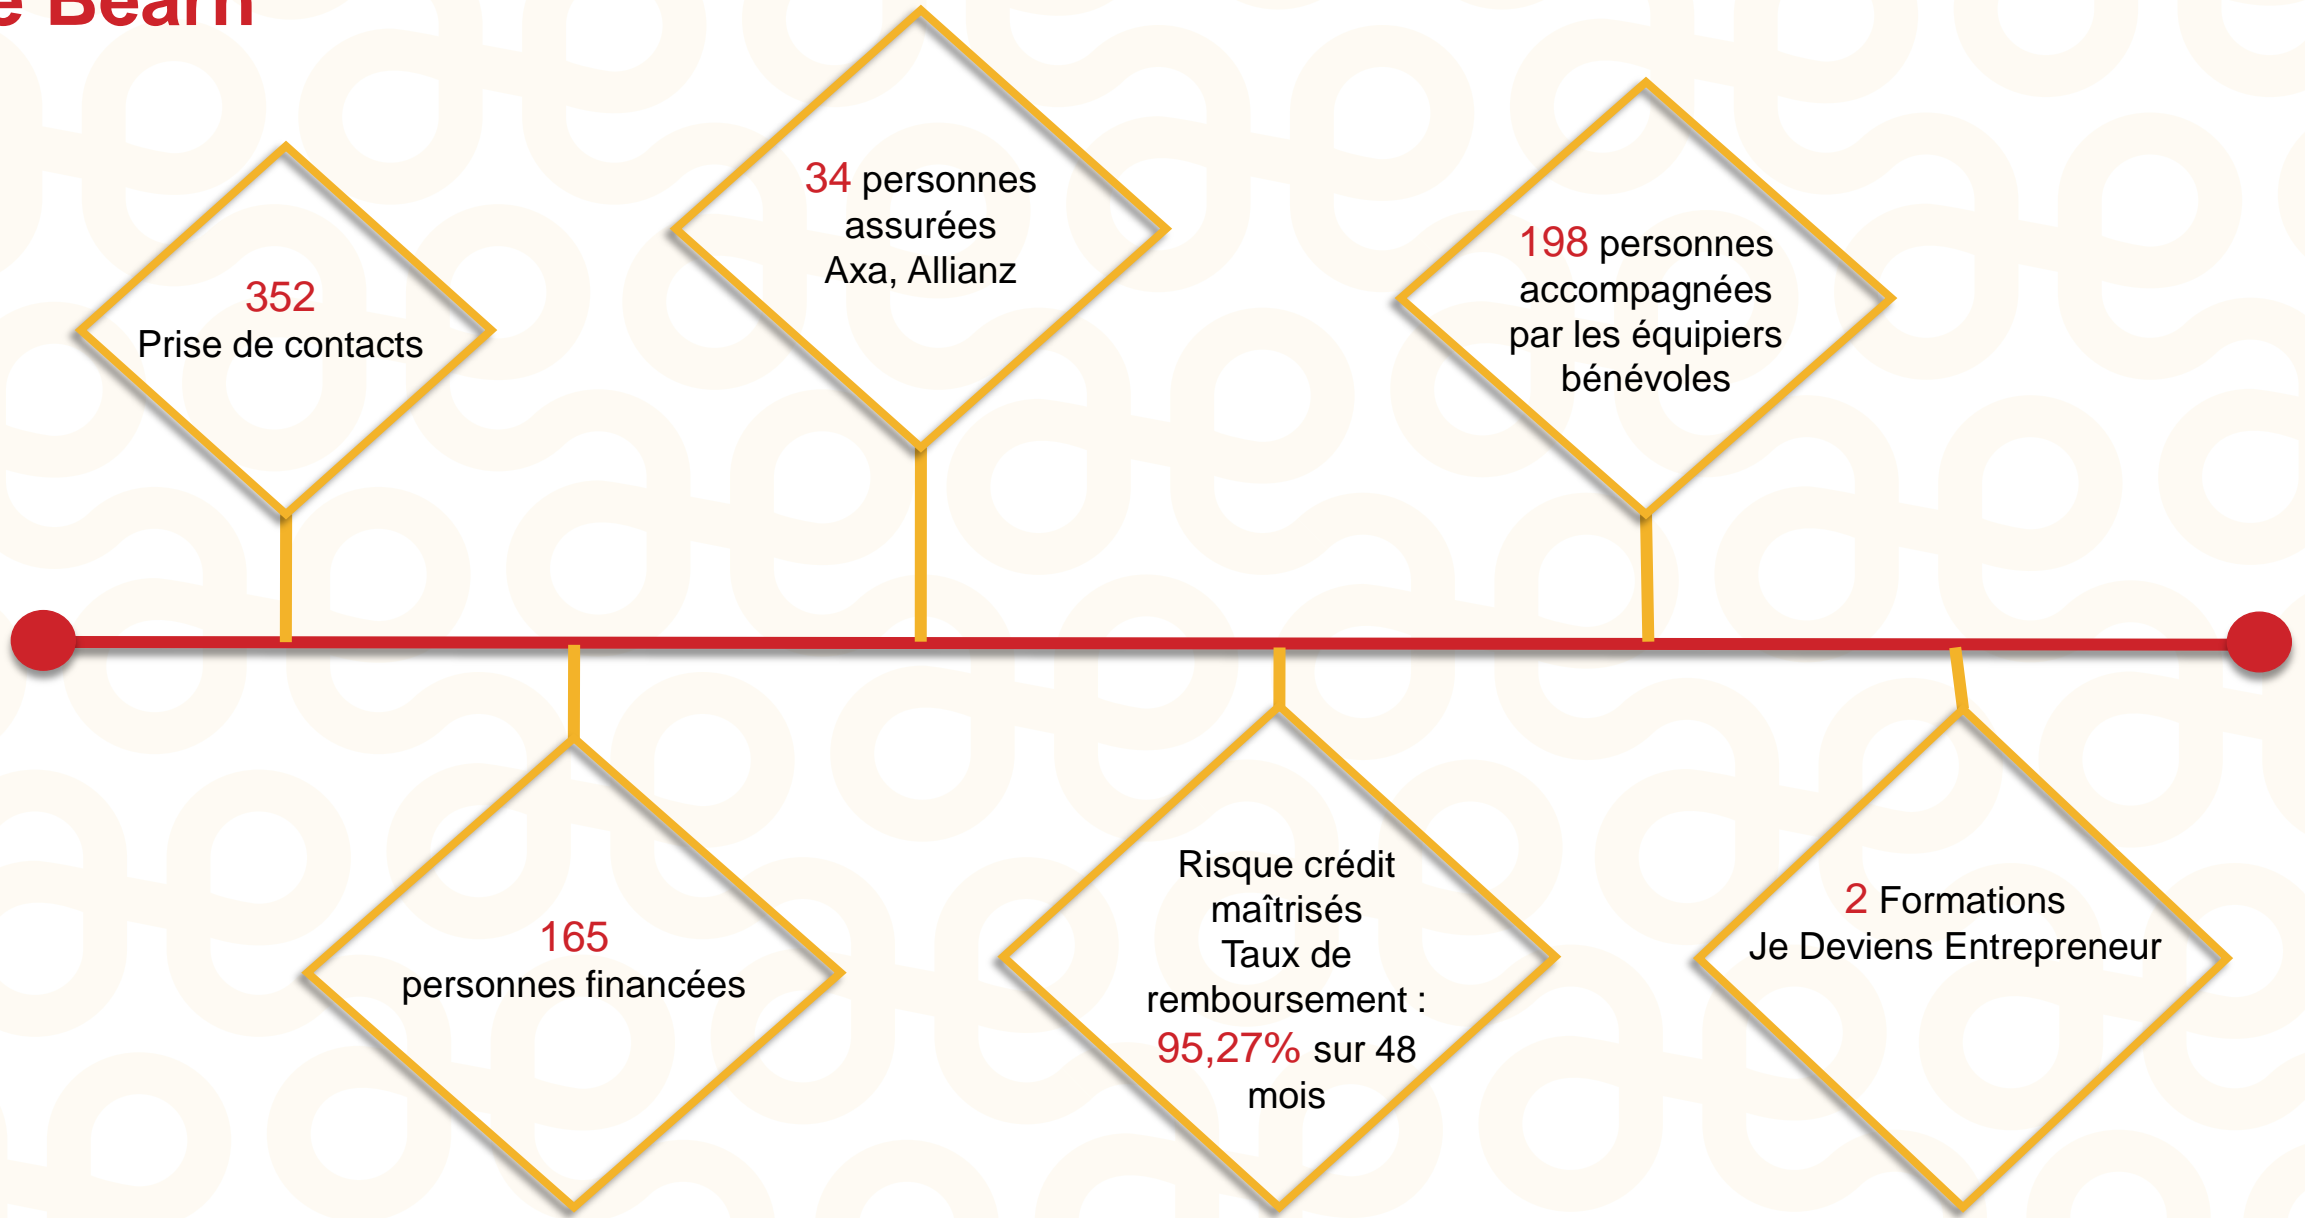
e Béarn

352
Prise de contacts

34 personnes assurées
Axa, Allianz

198 personnes accompagnées par les équipiers bénévoles

165
personnes financées

Risque crédit maîtrisés
Taux de remboursement :
95,27% sur 48 mois

2 Formations
Je Deviens Entrepreneur